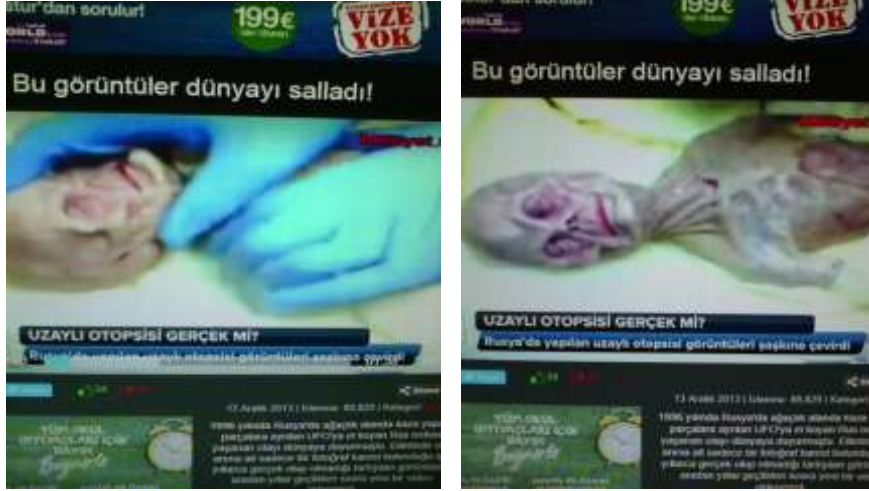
itur'dan sorulur!
199€
VİZE YOK

Bu görüntüler dünyayı salladı!

UZAYLI OTOPSİSİ GERÇEK Mİ?
Rusya'da yapılan uzaylı otopsisi görüntüleri şaşkına çevirdi

Share

12 Aralık 2013 | İzlenme: 89.620 | Kategori

1996 yılında Rusya'da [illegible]

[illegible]
199€
VİZE YOK

Bu görüntüler dünyayı salladı!

UZAYLI OTOPSİSİ GERÇEK Mİ?
Rusya'da yapılan uzaylı otopsisi görüntüleri şaşkına çevirdi

13 Aralık 2013 | İzlenme: 89.620 | Kategori

1996 yılında Rusya'da ağaçlık alanda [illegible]

TOPLU OKUL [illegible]